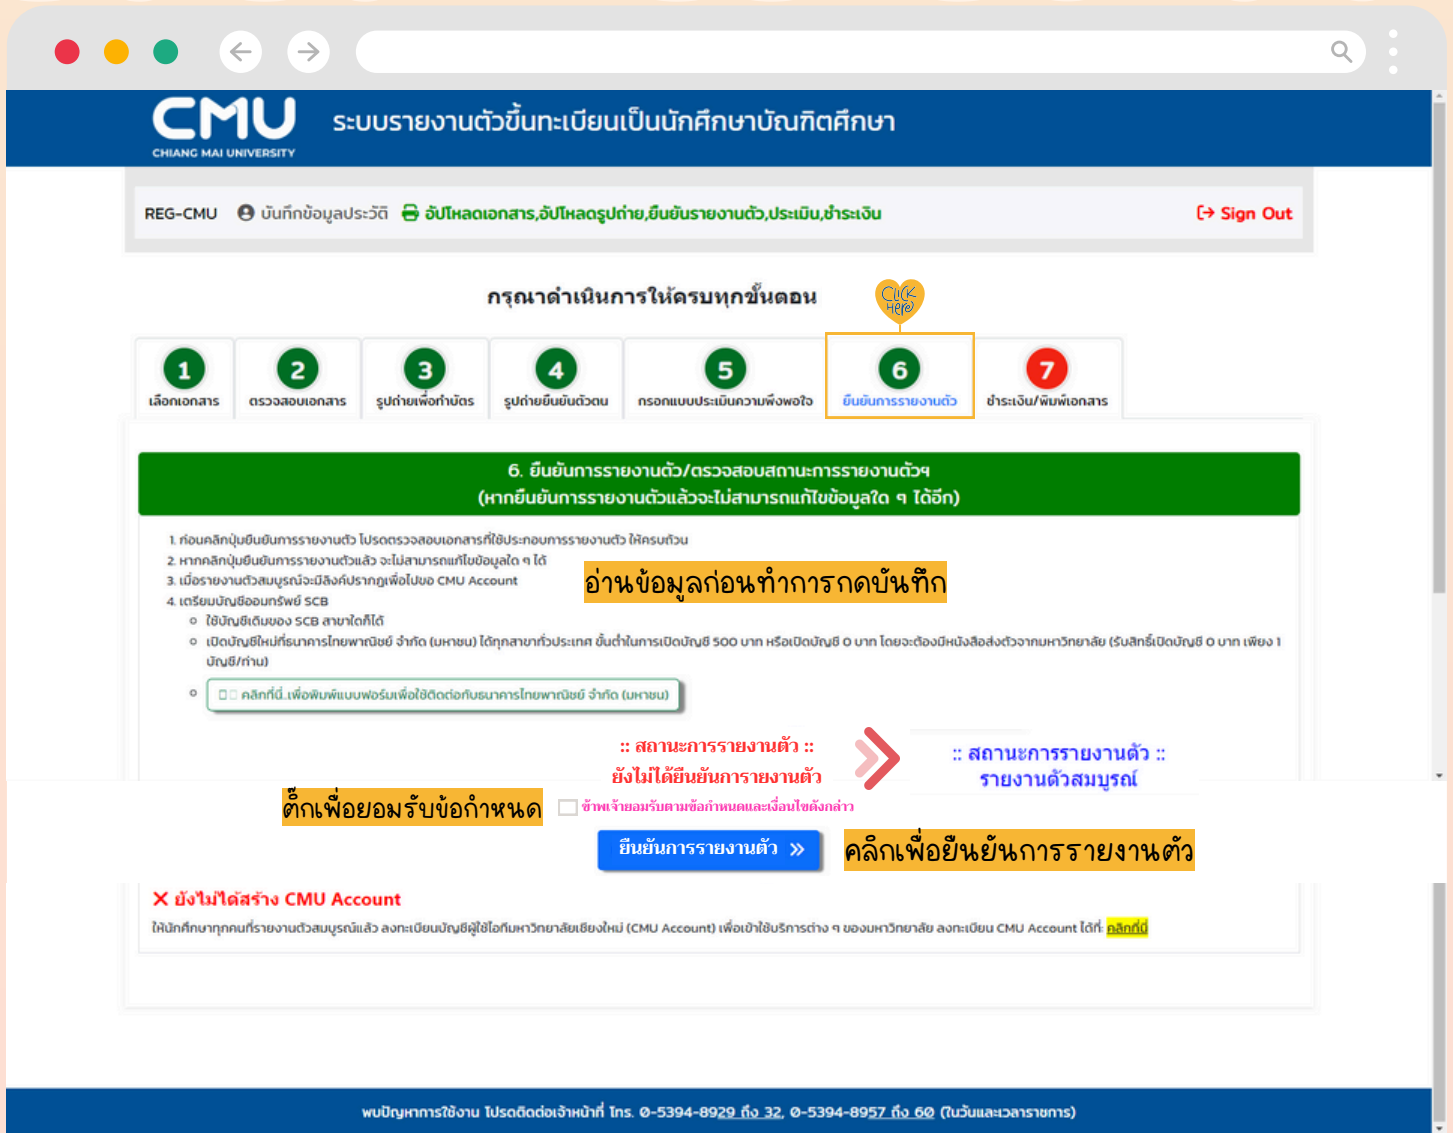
CMU
CHIANG MAI UNIVERSITY
ระบบรายงานตัวขึ้นทะเบียนเป็นนักศึกษาบัณฑิตศึกษา

REG-CMU บันทึกข้อมูลประวัติ อัปโหลดเอกสาร,อัปโหลดรูปถ่าย,ยืนยันรายงานตัว,ประเมิน,ชำระเงิน Sign Out

กรุณาดำเนินการให้ครบทุกขั้นตอน

Click Here

1 เลือกเอกสาร
2 ตรวจสอบเอกสาร
3 รูปถ่ายเพื่อทำบัตร
4 รูปถ่ายยืนยันตัวตน
5 กรอกแบบประเมินความพึงพอใจ
6 ยืนยันการรายงานตัว
7 ชำระเงิน/พิมพ์เอกสาร

6. ยืนยันการรายงานตัว/ตรวจสอบสถานะการรายงานตัวฯ
(หากยืนยันการรายงานตัวแล้วจะไม่สามารถแก้ไขข้อมูลใด ๆ ได้อีก)

1. ก่อนคลิกปุ่มยืนยันการรายงานตัว โปรดตรวจสอบเอกสารที่ใช้ประกอบการรายงานตัว ให้ครบถ้วน
2. หากคลิกปุ่มยืนยันการรายงานตัวแล้ว จะไม่สามารถแก้ไขข้อมูลใด ๆ ได้
3. เมื่อรายงานตัวสมบูรณ์จะมีลิงค์ปรากฏเพื่อไปขอ CMU Account
4. เตรียมบัญชีออมทรัพย์ SCB
○ ใช้บัญชีเดิมของ SCB สาขาใดก็ได้
○ เปิดบัญชีใหม่ที่ธนาคารไทยพาณิชย์ จำกัด (มหาชน) ได้ทุกสาขาทั่วประเทศ ขั้นต่ำในการเปิดบัญชี 500 บาท หรือเปิดบัญชี 0 บาท โดยจะต้องมีหนังสือส่งตัวจากมหาวิทยาลัย (รับสิทธิ์เปิดบัญชี 0 บาท เพียง 1 บัญชี/ท่าน)
○ คลิกที่นี่..เพื่อพิมพ์แบบฟอร์มเพื่อใช้ติดต่อกับธนาคารไทยพาณิชย์ จำกัด (มหาชน)

อ่านข้อมูลก่อนทำการกดบันทึก

:: สถานะการรายงานตัว ::
ยังไม่ได้ยืนยันการรายงานตัว

:: สถานะการรายงานตัว ::
รายงานตัวสมบูรณ์

ติ๊กเพื่อยอมรับข้อกำหนด
ข้าพเจ้ายอมรับตามข้อกำหนดและเงื่อนไขดังกล่าว

ยืนยันการรายงานตัว
คลิกเพื่อยืนยันการรายงานตัว

✕ ยังไม่ได้สร้าง CMU Account
ให้นักศึกษาทุกคนที่รายงานตัวสมบูรณ์แล้ว ลงทะเบียนบัญชีผู้ใช้ไอทีมหาวิทยาลัยเชียงใหม่ (CMU Account) เพื่อเข้าใช้บริการต่าง ๆ ของมหาวิทยาลัย ลงทะเบียน CMU Account ได้ที่: คลิกที่นี่

พบปัญหาการใช้งาน โปรดติดต่อเจ้าหน้าที่ โทร. 0-5394-8929 ถึง 32, 0-5394-8957 ถึง 60 (ในวันและเวลาราชการ)